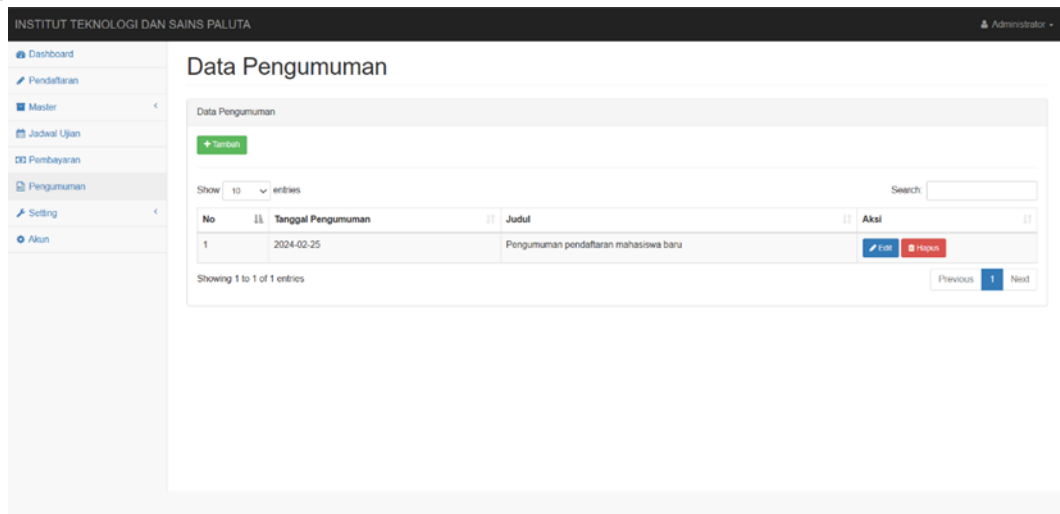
INSTITUT TEKNOLOGI DAN SAINS PALUTA

Administrator

Dashboard
Pendaftaran
Master
Jadwal Ujian
Pembayaran
Pengumuman
Setting
Akun

Data Pengumuman

Data Pengumuman

+ Tambah

Show 10 entries

Search:

| No | Tanggal Pengumuman | Judul | Aksi |
|---|---|---|---|
| 1 | 2024-02-25 | Pengumuman pendaftaran mahasiswa baru | Edit Hapus |

Showing 1 to 1 of 1 entries

Previous 1 Next